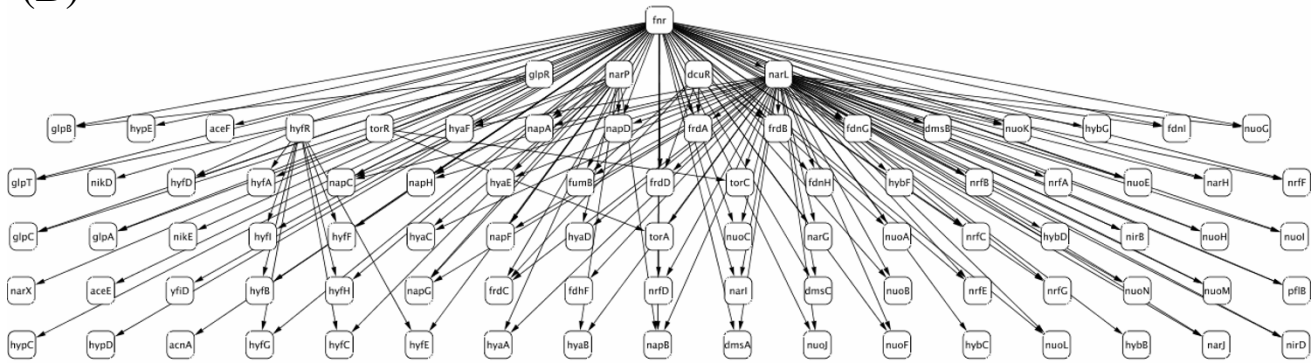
(B)

fnr

glpR narP dcuR narL

glpB hypE aceF hyfR torR hyaF napA napD frdA frdB fdnG dmsB nuoK hybG fdnI nuoG

glpT nikD hyfD hyfA napC napH hyaE fumB frdD torC fdnH hybF nrfB nrfA nuoE narH nrfF

glpC glpA nikE hyfI hyfF hyaC napF hyaD torA nuoC narG nuoA nrfC hybD nirB nuoH nuoI

narX aceE yfiD hyfB hyfH napG frdC fdhF nrfD narI dmsC nuoB nrfE nrfG nuoN nuoM pflB

hypC hypD acnA hyfG hyfC hyfE hyaA hyaB napB dmsA nuoJ nuoF hybC nuoL hybB narJ nirD